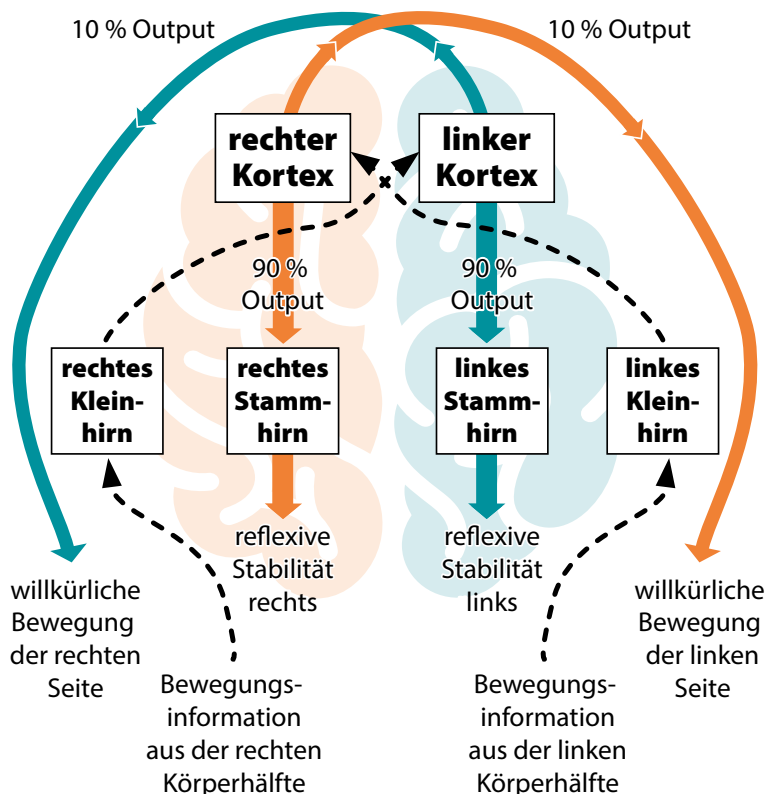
10 % Output

10 % Output

rechter Kortex

linker Kortex

90 % Output

90 % Output

rechtes Kleinhirn

rechtes Stammhirn

linkes Stammhirn

linkes Kleinhirn

reflexive Stabilität rechts

reflexive Stabilität links

willkürliche Bewegung der rechten Seite

Bewegungsinformation aus der rechten Körperhälfte

Bewegungsinformation aus der linken Körperhälfte

willkürliche Bewegung der linken Seite